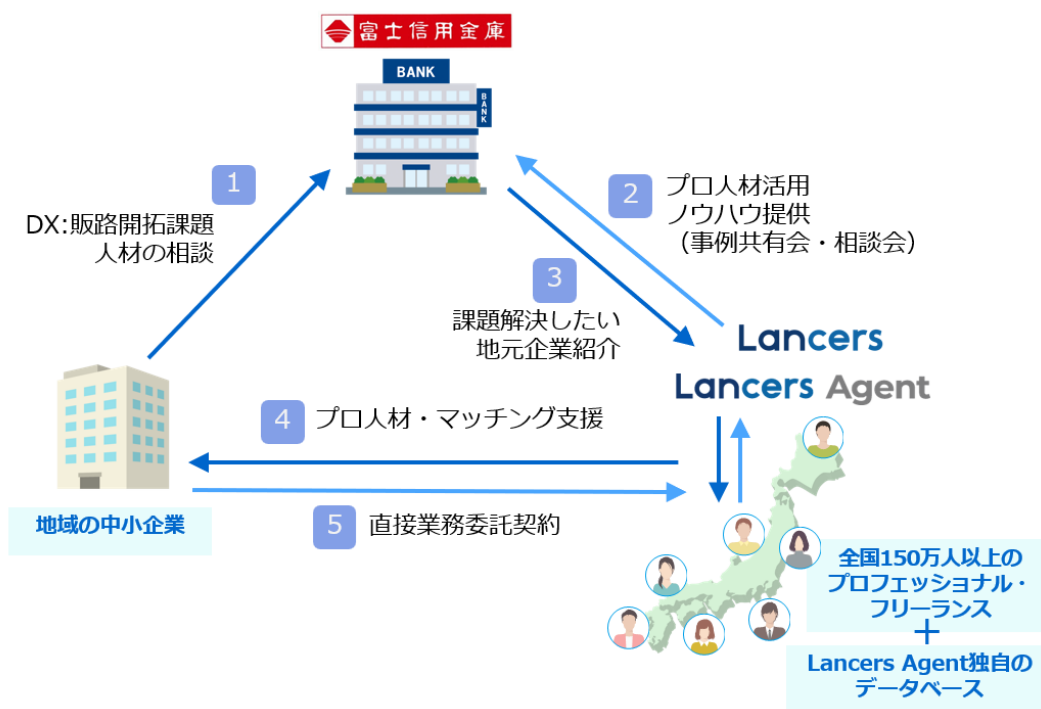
富士信用金庫

BANK

BANK

1

DX:販路開拓課題
人材の相談

2 プロ人材活用
ノウハウ提供
（事例共有会・相談会）

3

課題解決したい
地元企業紹介

Lancers

Lancers Agent

4 プロ人材・マッチング支援

地域の中小企業

5 直接業務委託契約

全国150万人以上の
プロフェッショナル・
フリーランス
＋
Lancers Agent独自の
データベース